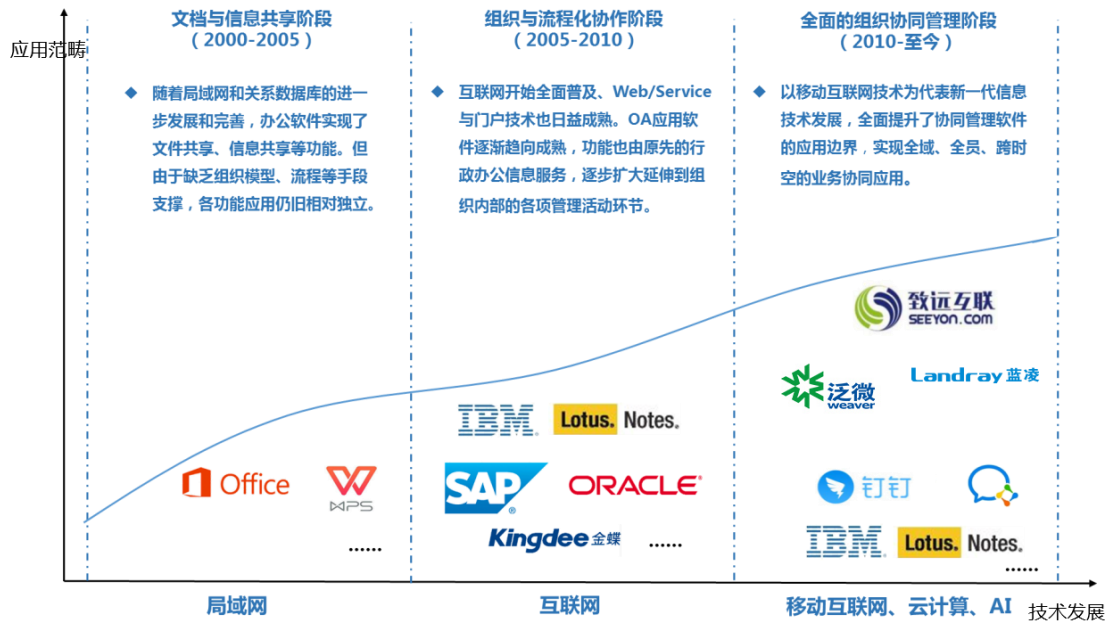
应用范畴

文档与信息共享阶段
（2000-2005）

◆ 随着局域网和关系数据库的进一步发展和完善，办公软件实现了文件共享、信息共享等功能。但由于缺乏组织模型、流程等手段支撑，各功能应用仍旧相对独立。

Office WPS ......

局域网

组织与流程化协作阶段
（2005-2010）

◆ 互联网开始全面普及、Web/Service与门户技术也日益成熟。OA应用软件逐渐趋向成熟，功能也由原先的行政办公信息服务，逐步扩大延伸到组织内部的各项管理活动环节。

IBM Lotus. Notes.

SAP ORACLE

Kingdee 金蝶 ......

互联网

全面的组织协同管理阶段
（2010-至今）

◆ 以移动互联网技术为代表新一代信息技术发展，全面提升了协同管理软件的应用边界，实现全域、全员、跨时空的业务协同应用。

致远互联 SEEYON.com

泛微 weaver Landray 蓝凌

钉钉

IBM Lotus. Notes.

......

移动互联网、云计算、AI

技术发展